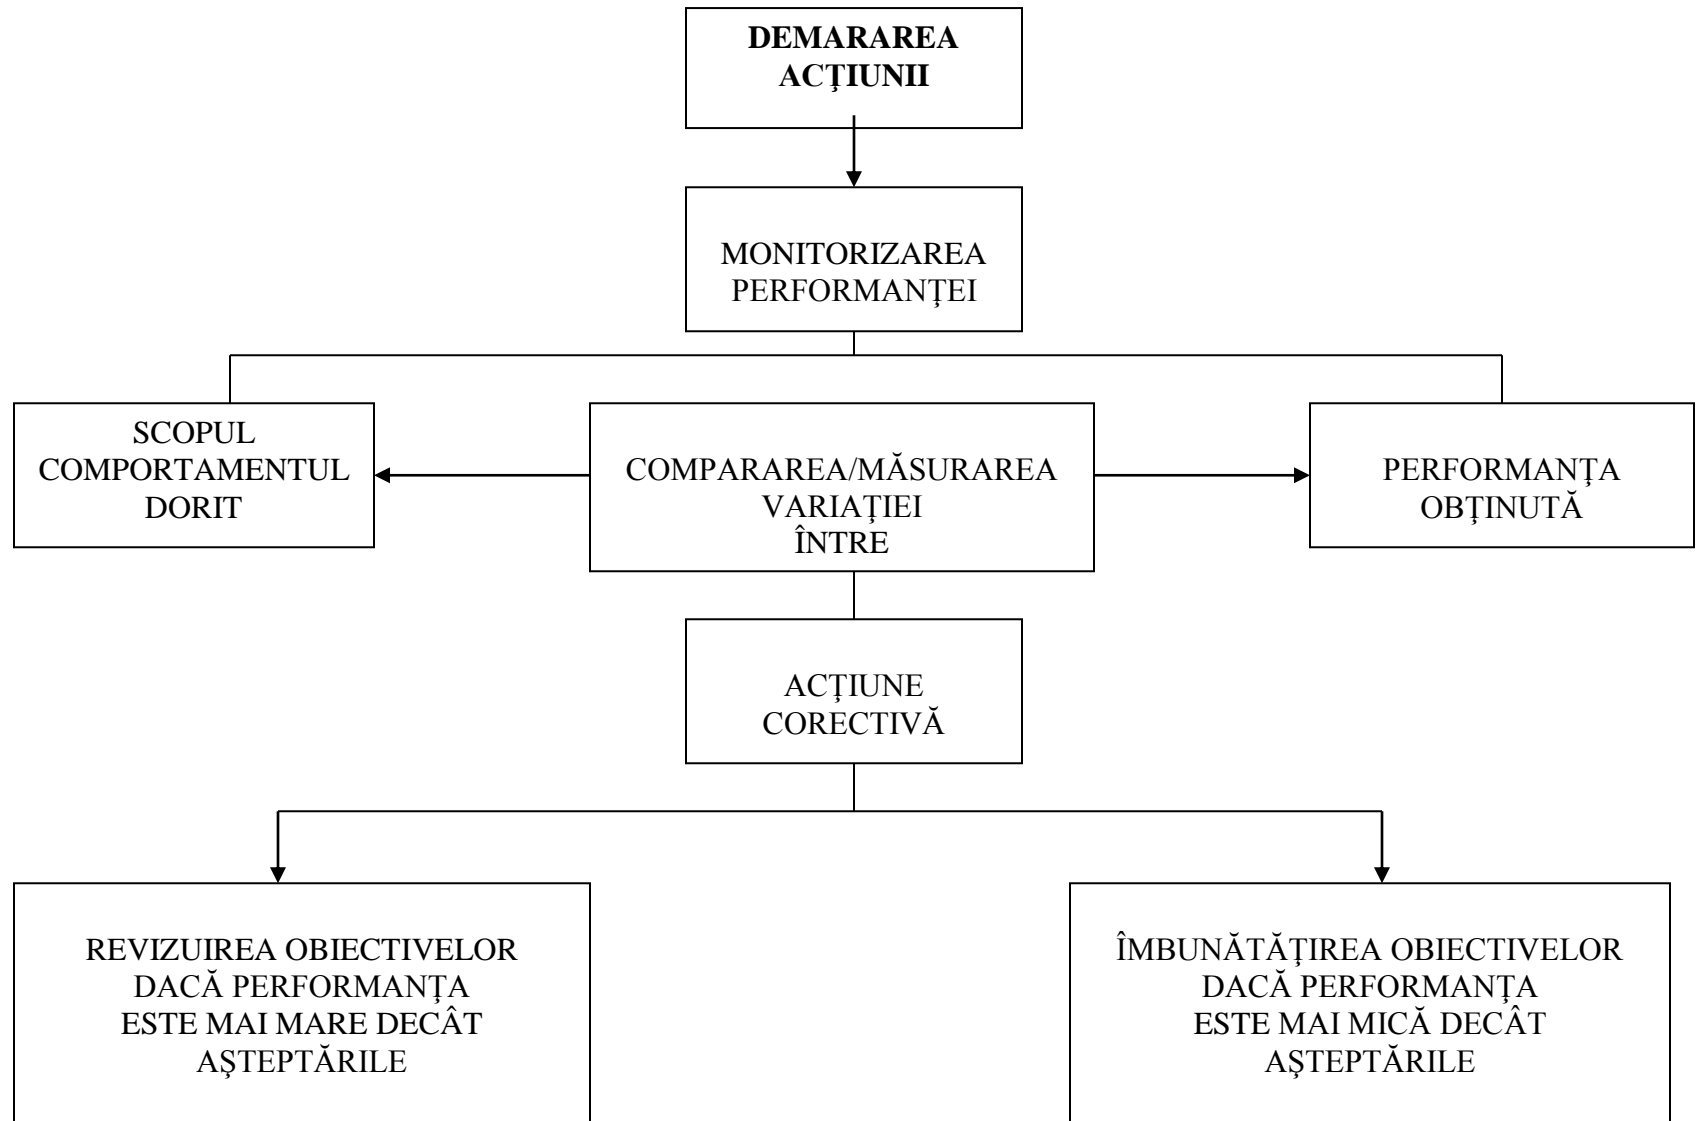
**DEMARAREA ACŢIUNII**

MONITORIZAREA PERFORMANŢEI

SCOPUL COMPORTAMENTUL DORIT

COMPARAREA/MĂSURAREA VARIAŢIEI ÎNTRE

PERFORMANŢA OBŢINUTĂ

ACŢIUNE CORECTIVĂ

REVIZUIREA OBIECTIVELOR DACĂ PERFORMANŢA ESTE MAI MARE DECÂT AŞTEPTĂRILE

ÎMBUNĂTĂŢIREA OBIECTIVELOR DACĂ PERFORMANŢA ESTE MAI MICĂ DECÂT AŞTEPTĂRILE